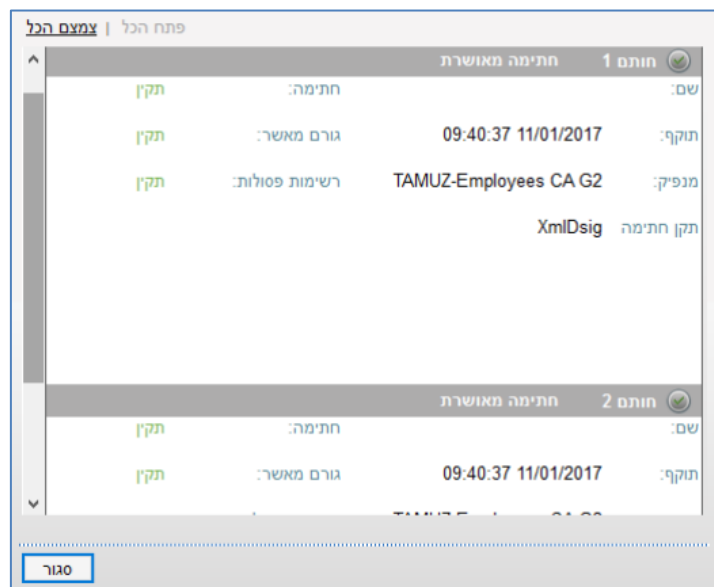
פתח הכל | צמצם הכל

חותם 1 חתימה מאושרת

שם: חתימה: תקין

תוקף: 09:40:37 11/01/2017 גורם מאשר: תקין

מנפיק: TAMUZ-Employees CA G2 רשימות פסולות: תקין

תקן חתימה XmlDsig

חותם 2 חתימה מאושרת

שם: חתימה: תקין

תוקף: 09:40:37 11/01/2017 גורם מאשר: תקין

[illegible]

סגור